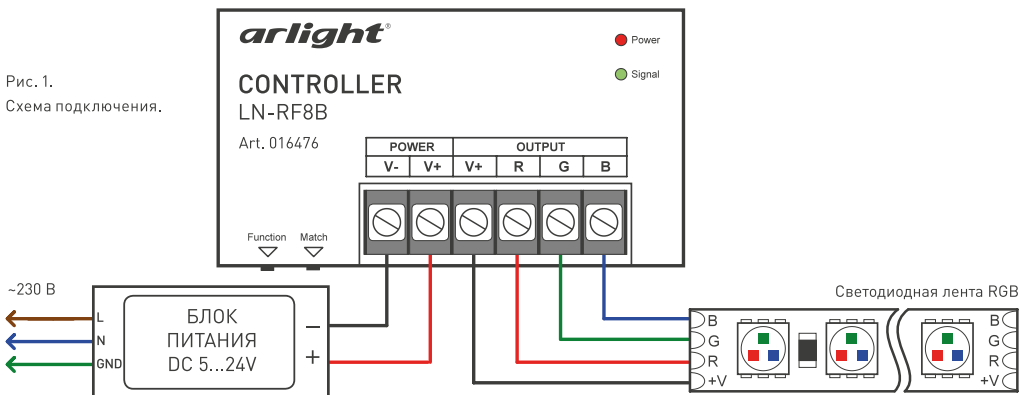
Рис. 1.
Схема подключения.

arlight®

Power

Signal

CONTROLLER
LN-RF8B

Art. 016476

| POWER | | OUTPUT | | | |
|---|---|---|---|---|---|
| V- | V+ | V+ | R | G | B |

Function

Match

~230 В

L

N

GND

БЛОК ПИТАНИЯ DC 5...24V

–

+

Светодиодная лента RGB

B
G
R
+V

B
G
R
+V